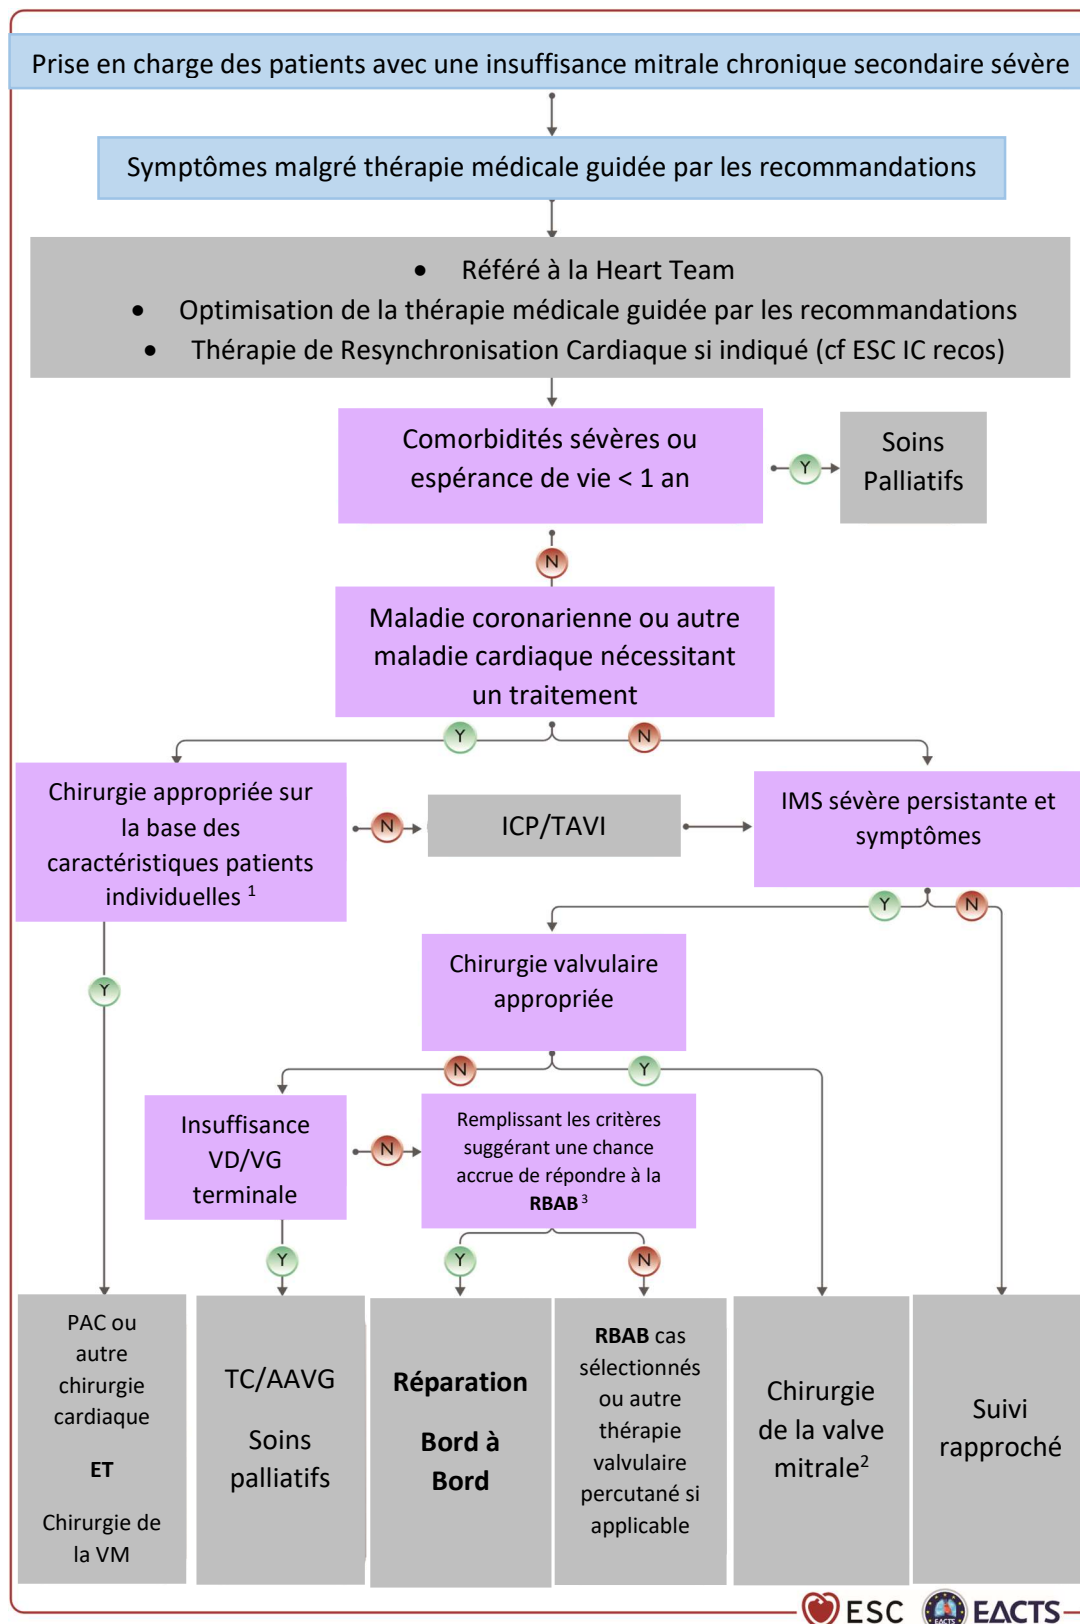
Prise en charge des patients avec une insuffisance mitrale chronique secondaire sévère

Symptômes malgré thérapie médicale guidée par les recommandations

- Référé à la Heart Team
- Optimisation de la thérapie médicale guidée par les recommandations
- Thérapie de Resynchronisation Cardiaque si indiqué (cf ESC IC recos)

Comorbidités sévères ou espérance de vie < 1 an

Y

Soins Palliatifs

N

Maladie coronarienne ou autre maladie cardiaque nécessitant un traitement

Y

N

Chirurgie appropriée sur la base des caractéristiques patients individuelles $^1$

N

ICP/TAVI

IMS sévère persistante et symptômes

Y

N

Y

Chirurgie valvulaire appropriée

N

Y

Insuffisance VD/VG terminale

N

Remplissant les critères suggérant une chance accrue de répondre à la RBAB $^3$

Y

Y

N

PAC ou autre chirurgie cardiaque

ET

Chirurgie de la VM

TC/AAVG

Soins palliatifs

Réparation

Bord à Bord

RBAB cas sélectionnés ou autre thérapie valvulaire percutané si applicable

Chirurgie de la valve mitrale$^2$

Suivi rapproché

ESC EACTS